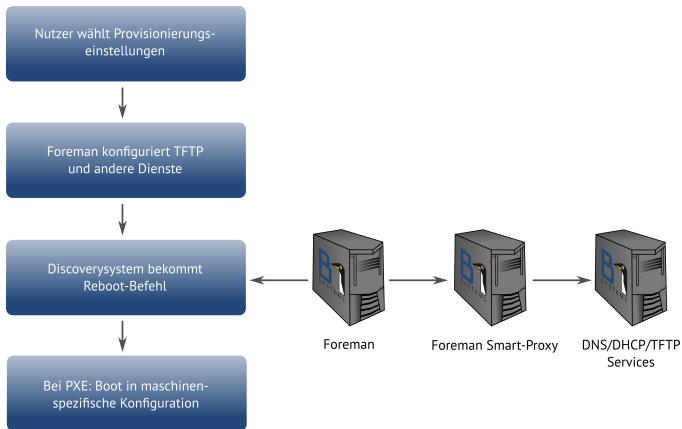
Nutzer wählt Provisionierungseinstellungen

Foreman konfiguriert TFTP und andere Dienste

Discoverysystem bekommt Reboot-Befehl

Bei PXE: Boot in maschinenspezifische Konfiguration

Foreman

Foreman Smart-Proxy

DNS/DHCP/TFTP Services